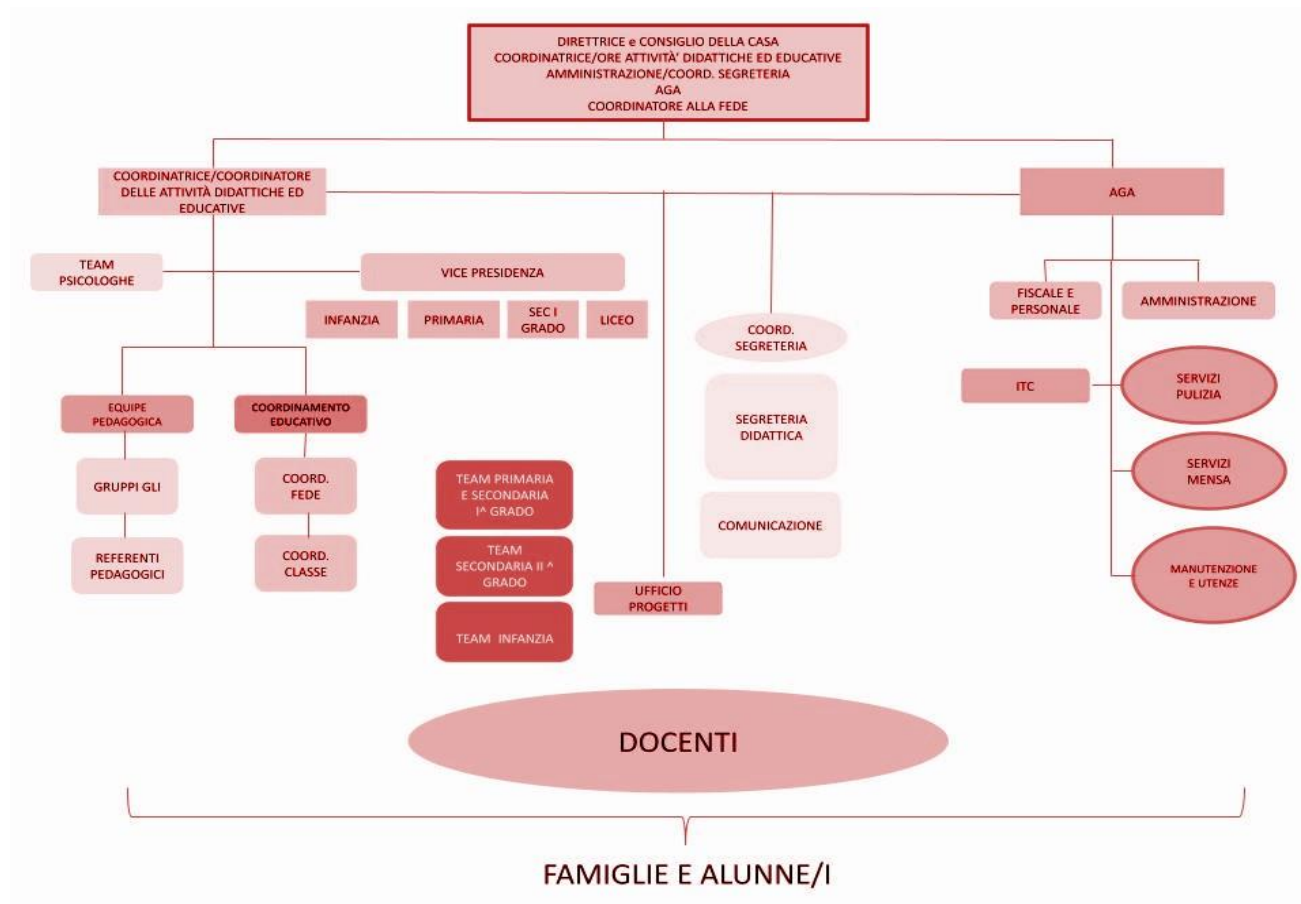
DIRETTRICE e CONSIGLIO DELLA CASA
COORDINATRICE/ORE ATTIVITA' DIDATTICHE ED EDUCATIVE
AMMINISTRAZIONE/COORD. SEGRETERIA
AGA
COORDINATORE ALLA FEDE

COORDINATRICE/COORDINATORE DELLE ATTIVITÀ DIDATTICHE ED EDUCATIVE

AGA

TEAM PSICOLOGHE

VICE PRESIDENZA

INFANZIA

PRIMARIA

SEC I GRADO

LICEO

COORD. SEGRETERIA

FISCALE E PERSONALE

AMMINISTRAZIONE

ITC

SERVIZI PULIZIA

EQUIPE PEDAGOGICA

COORDINAMENTO EDUCATIVO

SEGRETERIA DIDATTICA

SERVIZI MENSA

GRUPPI GLI

COORD. FEDE

TEAM PRIMARIA E SECONDARIA I^ GRADO

COMUNICAZIONE

MANUTENZIONE E UTENZE

REFERENTI PEDAGOGICI

COORD. CLASSE

TEAM SECONDARIA II ^ GRADO

UFFICIO PROGETTI

TEAM INFANZIA

DOCENTI

FAMIGLIE E ALUNNE/I